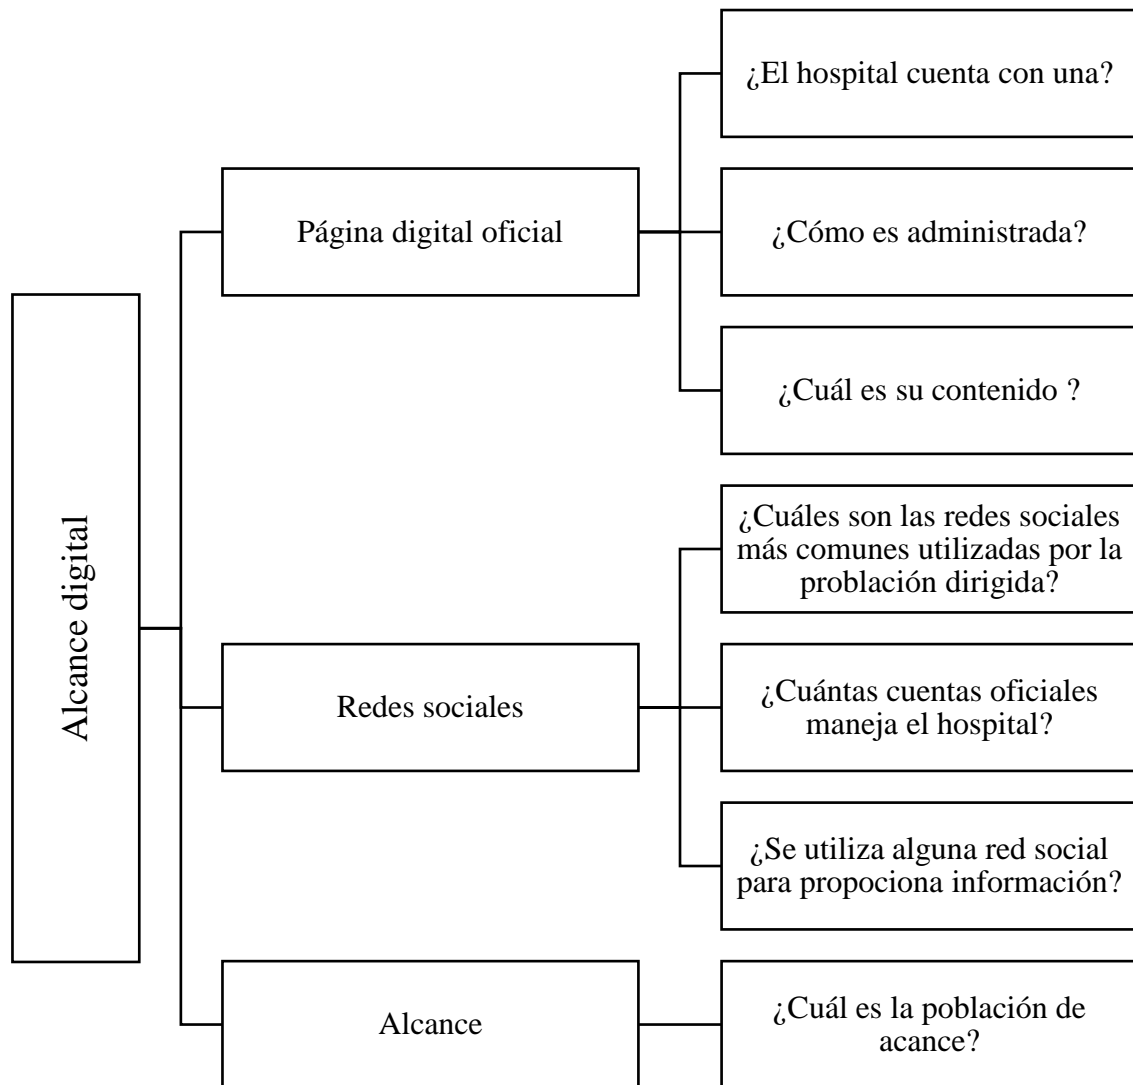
Alcance digital

Página digital oficial

¿El hospital cuenta con una?

¿Cómo es administrada?

¿Cuál es su contenido ?

Redes sociales

¿Cuáles son las redes sociales más comunes utilizadas por la problación dirigida?

¿Cuántas cuentas oficiales maneja el hospital?

¿Se utiliza alguna red social para propociona información?

Alcance

¿Cuál es la población de acance?